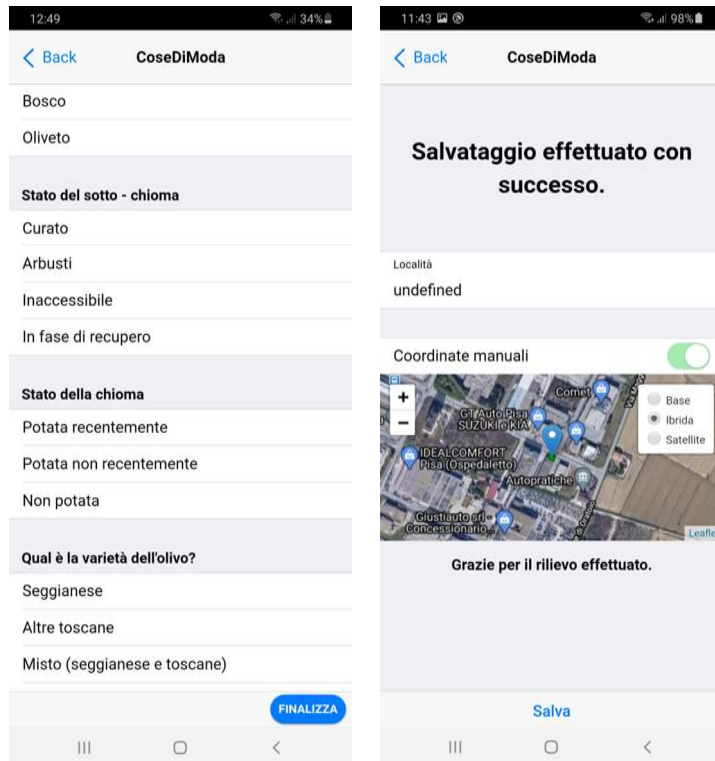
12:49
34%

< Back
CoseDiModa

Bosco

Oliveto

Stato del sotto - chioma

Curato

Arbusti

Inaccessibile

In fase di recupero

Stato della chioma

Potata recentemente

Potata non recentemente

Non potata

Qual è la varietà dell'olivo?

Seggianese

Altre toscane

Misto (seggianese e toscane)

FINALIZZA

11:43
98%

< Back
CoseDiModa

Salvataggio effettuato con successo.

Località

undefined

Coordinate manuali

+
−

Comet

G1 Auto Pisa SUZUKI e KIA

IDEALCOMFORT Pisa (Ospedaletto)

Autopratiche

Giusti auto srl - Concessionario

Base
Ibrida
Satellite

Leafle

Grazie per il rilievo effettuato.

Salva